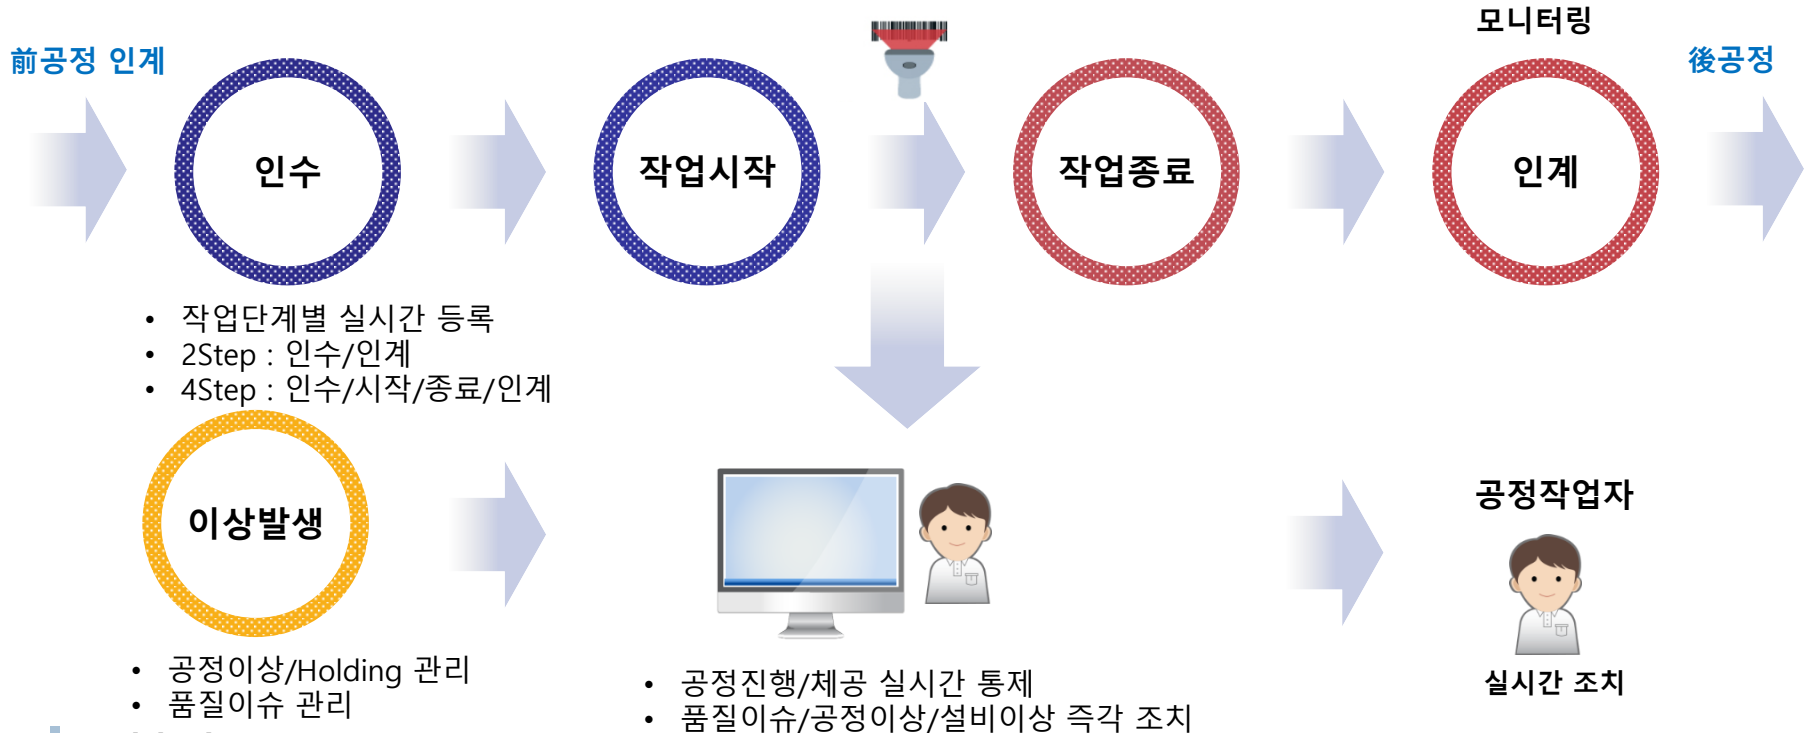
前공정 인계

인수

작업시작

작업종료

모니터링

인계

後공정

• 작업단계별 실시간 등록
• 2Step : 인수/인계
• 4Step : 인수/시작/종료/인계

이상발생

• 공정이상/Holding 관리
• 품질이슈 관리

• 공정진행/체공 실시간 통제
• 품질이슈/공정이상/설비이상 즉각 조치

공정작업자

실시간 조치